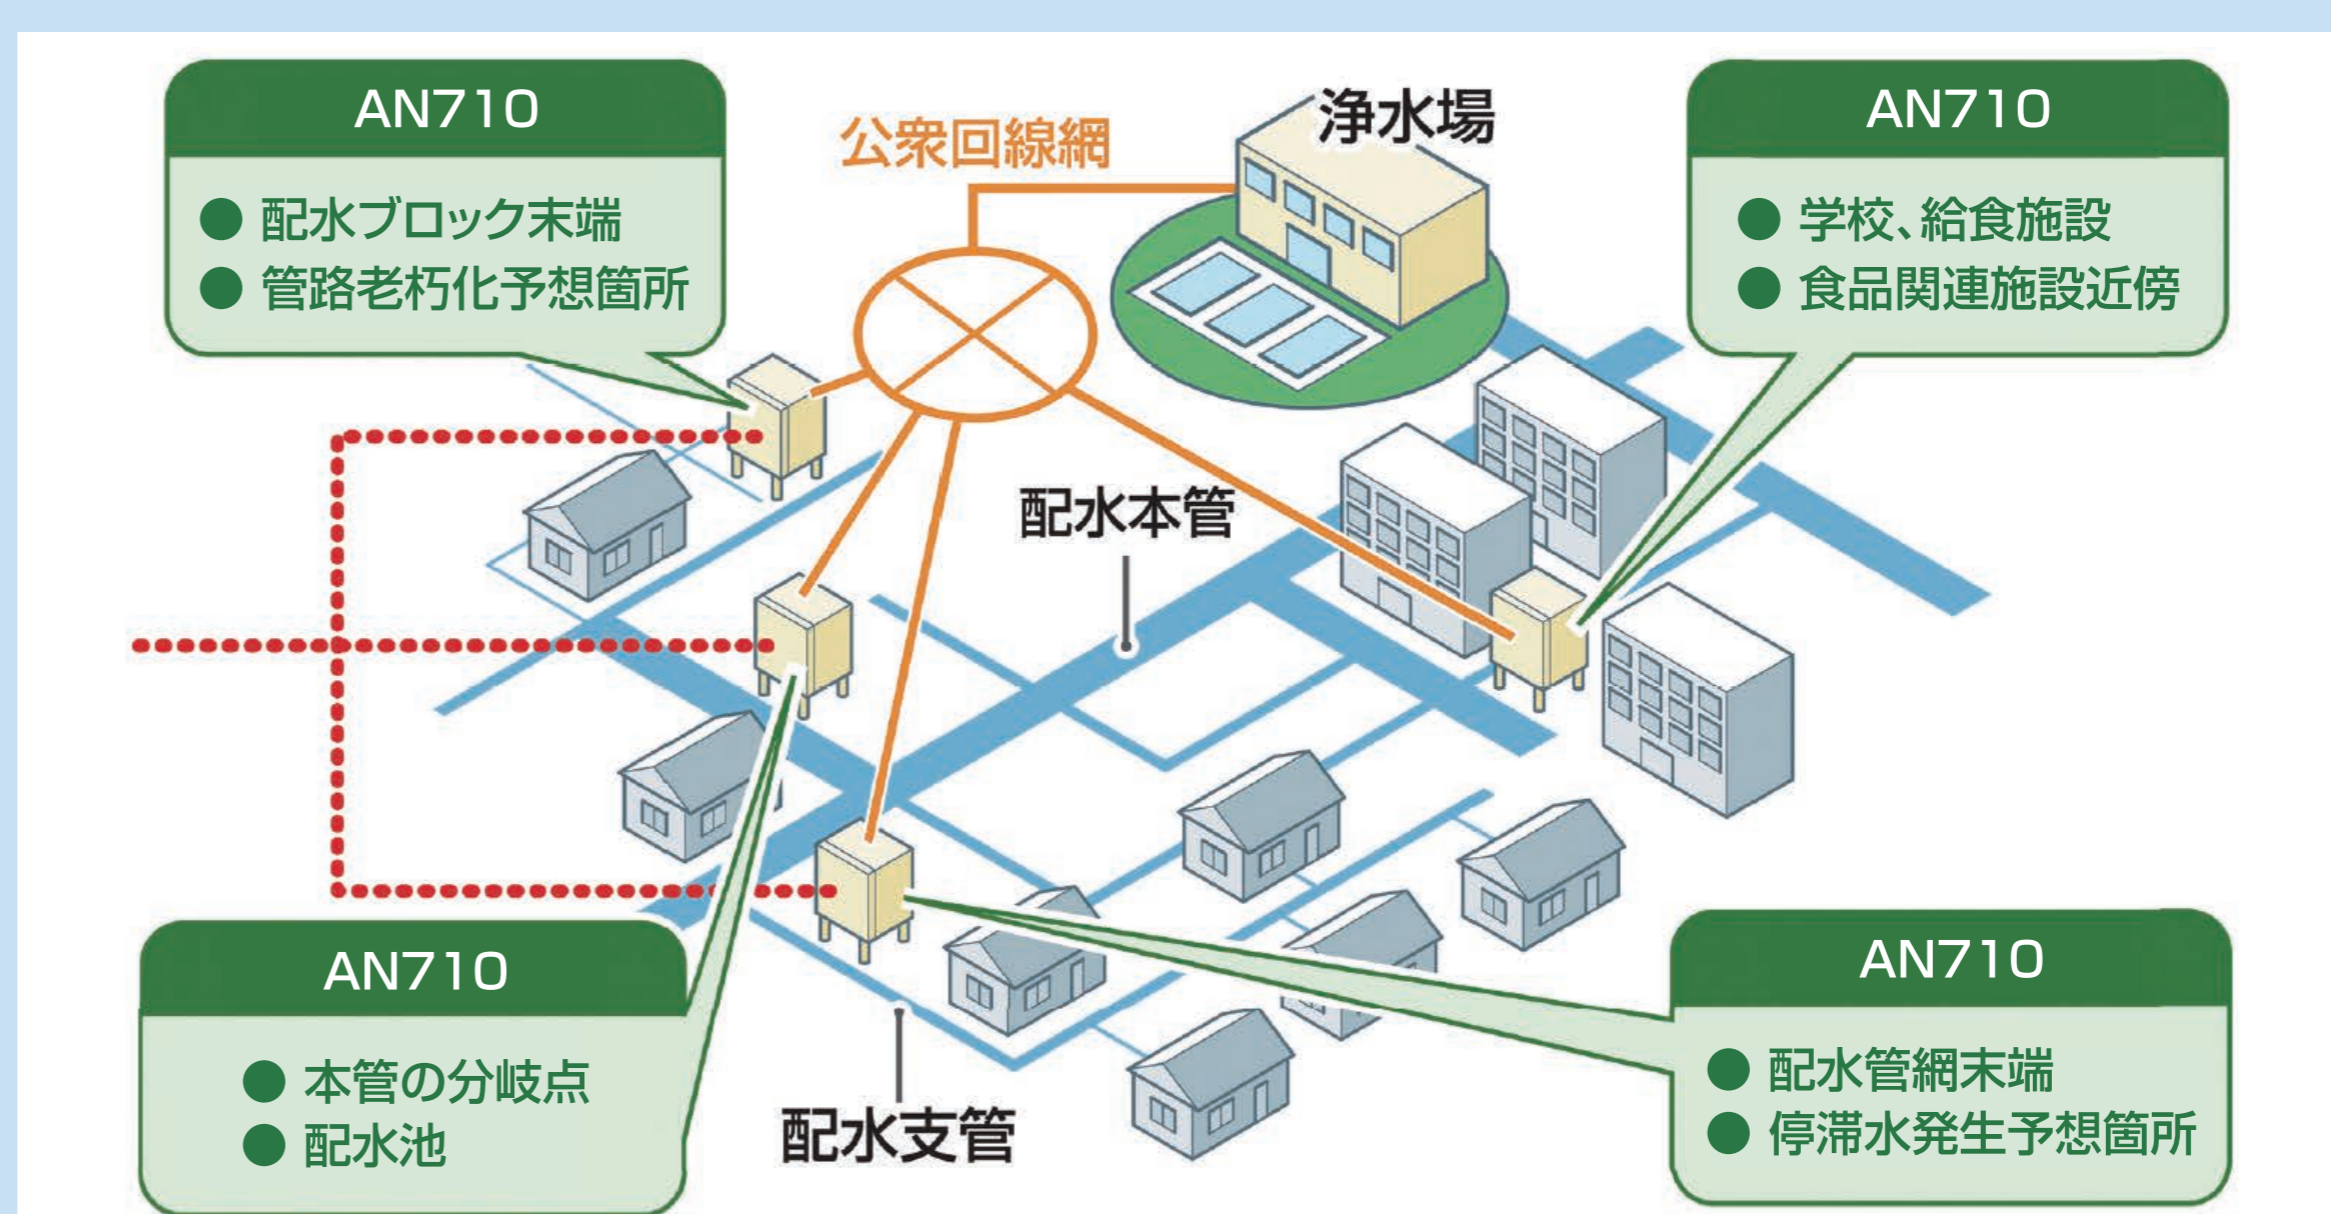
AN710

● 配水ブロック末端
● 管路老朽化予想箇所

公衆回線網

浄水場

AN710

● 学校、給食施設
● 食品関連施設近傍

配水本管

AN710

● 本管の分岐点
● 配水池

配水支管

AN710

● 配水管網末端
● 停滞水発生予想箇所